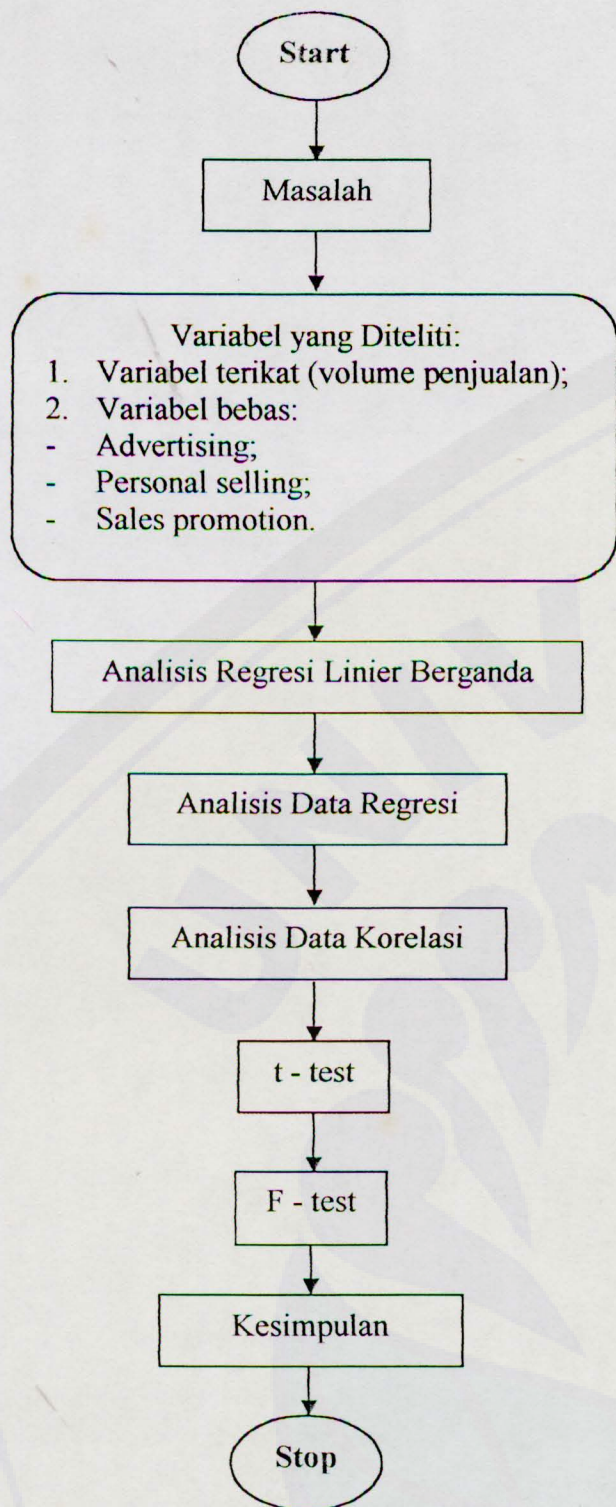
Start

Masalah

Variabel yang Diteliti:
1. Variabel terikat (volume penjualan);
2. Variabel bebas:
- Advertising;
- Personal selling;
- Sales promotion.

Analisis Regresi Linier Berganda

Analisis Data Regresi

Analisis Data Korelasi

t - test

F - test

Kesimpulan

Stop